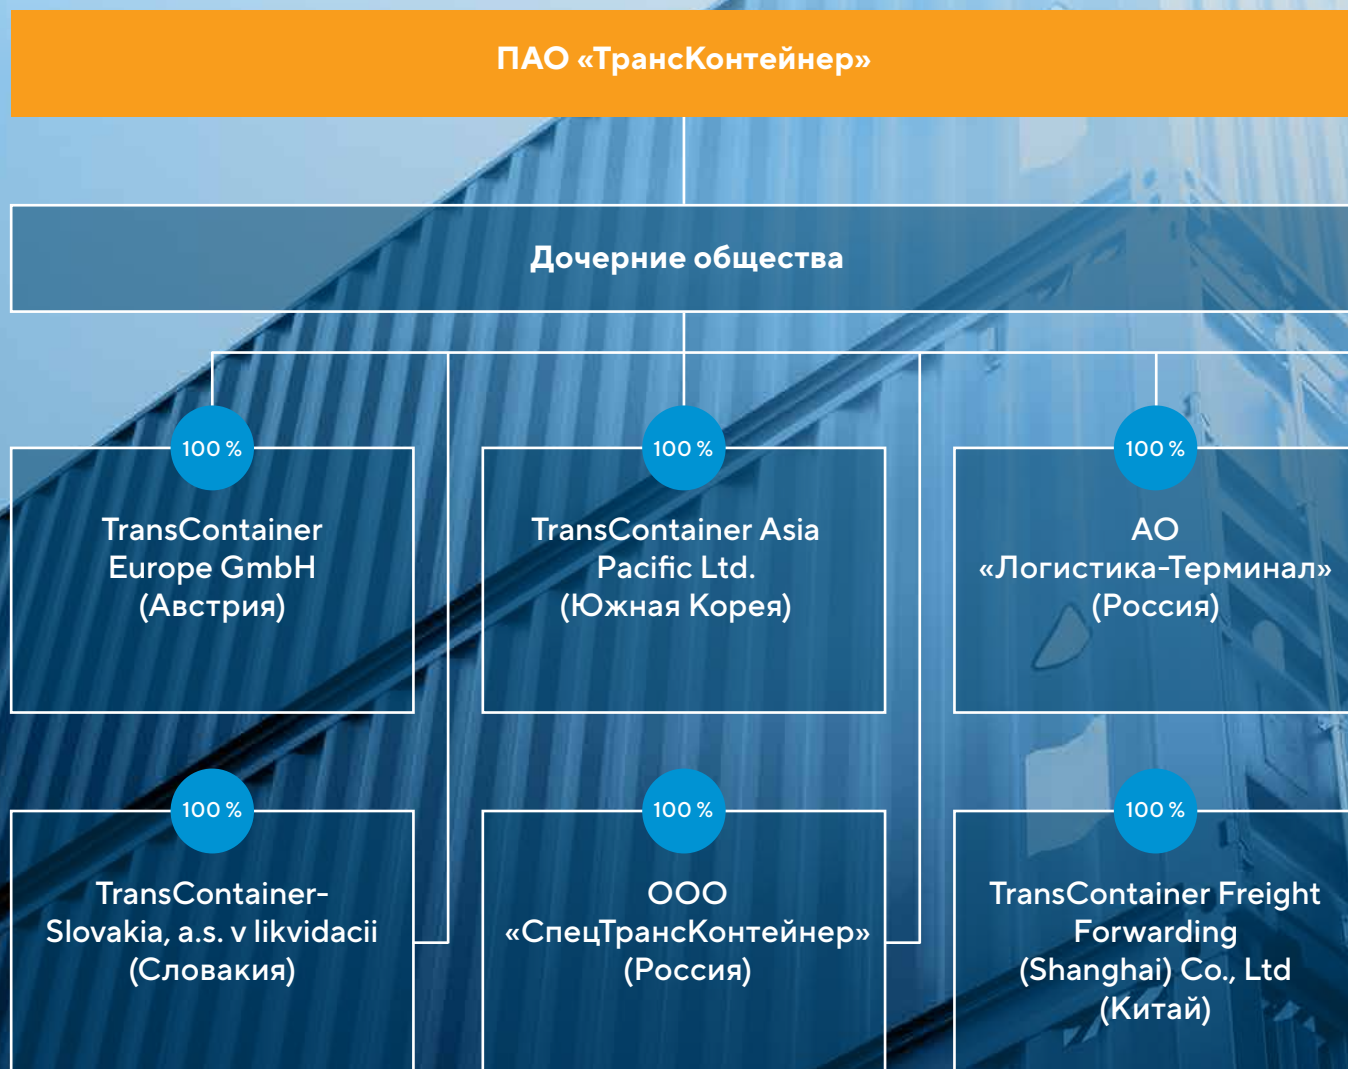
ПАО «ТрансКонтейнер»

Дочерние общества

100 %

TransContainer Europe GmbH (Австрия)

100 %

TransContainer Asia Pacific Ltd. (Южная Корея)

100 %

АО «Логистика-Терминал» (Россия)

100 %

TransContainer-Slovakia, a.s. v likvidacii (Словакия)

100 %

ООО «СпецТрансКонтейнер» (Россия)

100 %

TransContainer Freight Forwarding (Shanghai) Co., Ltd (Китай)